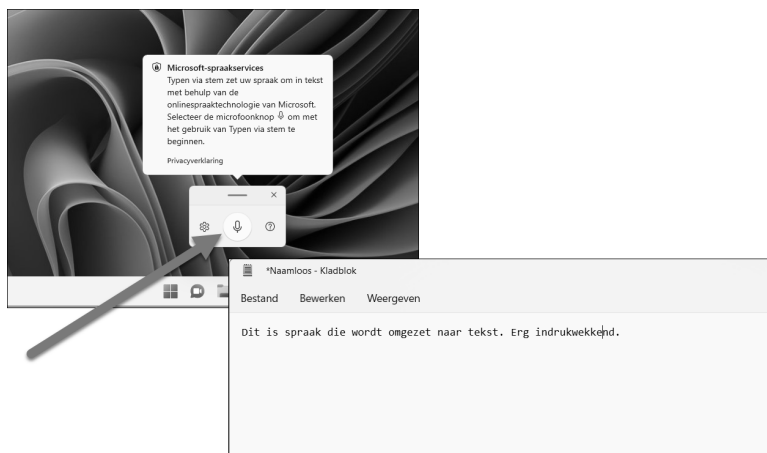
Microsoft-spraakservices
Typen via stem zet uw spraak om in tekst met behulp van de onlinespraaktechnologie van Microsoft. Selecteer de microfoonknop om met het gebruik van Typen via stem te beginnen.

Privacyverklaring

*Naamloos - Kladblok

Bestand Bewerken Weergeven

Dit is spraak die wordt omgezet naar tekst. Erg indrukwekkend.